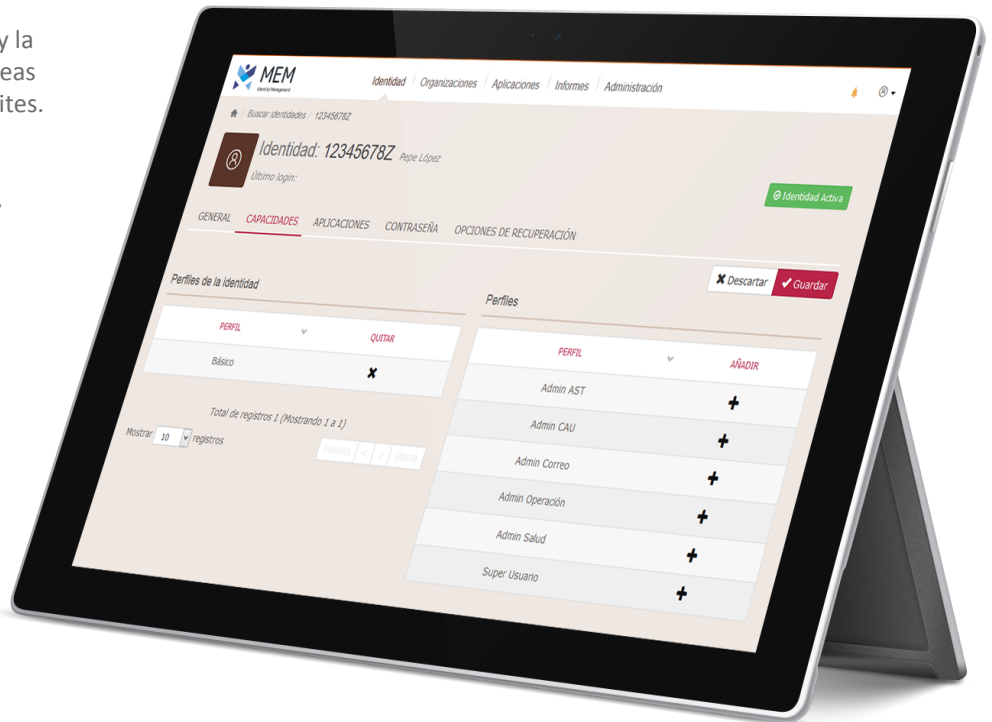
y la
eas
ites.

MEM
Identity Management

Identidad | Organizaciones | Aplicaciones | Informes | Administración

Buscar identidades / 12345678Z

Identidad: 12345678Z Pepe López
Último login:

Identidad Activa

GENERAL CAPACIDADES APLICACIONES CONTRASEÑA OPCIONES DE RECUPERACIÓN

Descartar Guardar

Perfiles de la identidad

| PERFIL | QUITAR |
|---|---|
| Básico | ✖ |

Total de registros 1 (Mostrando 1 a 1)

Mostrar 10 registros

Primera < > Última

Perfiles

| PERFIL | AÑADIR |
|---|---|
| Admin AST | ✚ |
| Admin CAU | ✚ |
| Admin Correo | ✚ |
| Admin Operación | ✚ |
| Admin Salud | ✚ |
| Super Usuario | ✚ |